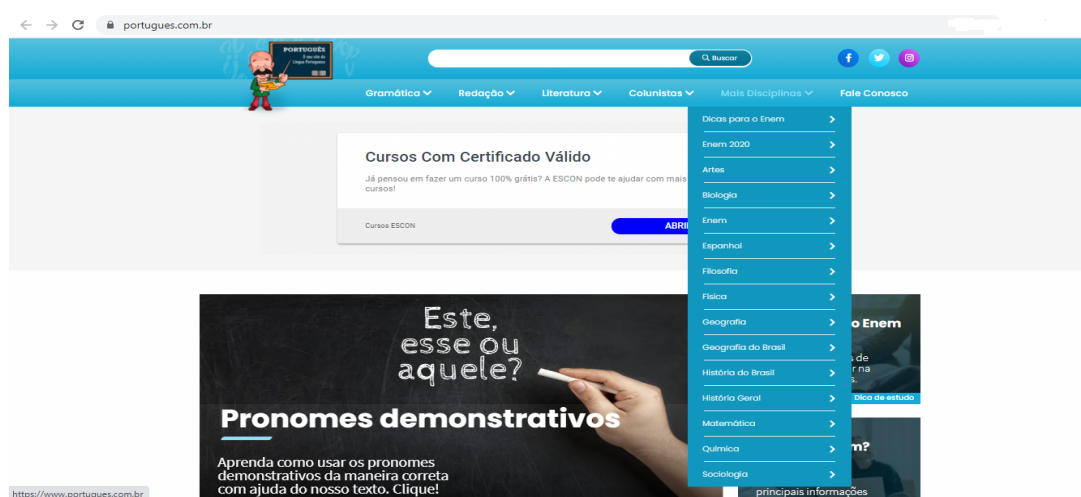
portugues.com.br

PORTUGUÊS

Buscar

Gramática Redação Literatura Colunistas Mais Disciplinas Fale Conosco

Dicas para o Enem
Enem 2020
Artes
Biologia
Enem
Espanhol
Filosofia
Física
Geografia
Geografia do Brasil
História do Brasil
História Geral
Matemática
Química
Sociologia

Cursos Com Certificado Válido

Já pensou em fazer um curso 100% grátis? A ESCON pode te ajudar com mais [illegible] cursos!

Cursos ESCON

ABRI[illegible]

Este, esse ou aquele?

Pronomes demonstrativos

Aprenda como usar os pronomes demonstrativos da maneira correta com ajuda do nosso texto. Clique!

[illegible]o Enem

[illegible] de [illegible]r na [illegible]s.

Dica de estudo

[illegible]m?

principais informações

https://www.portugues.com.br